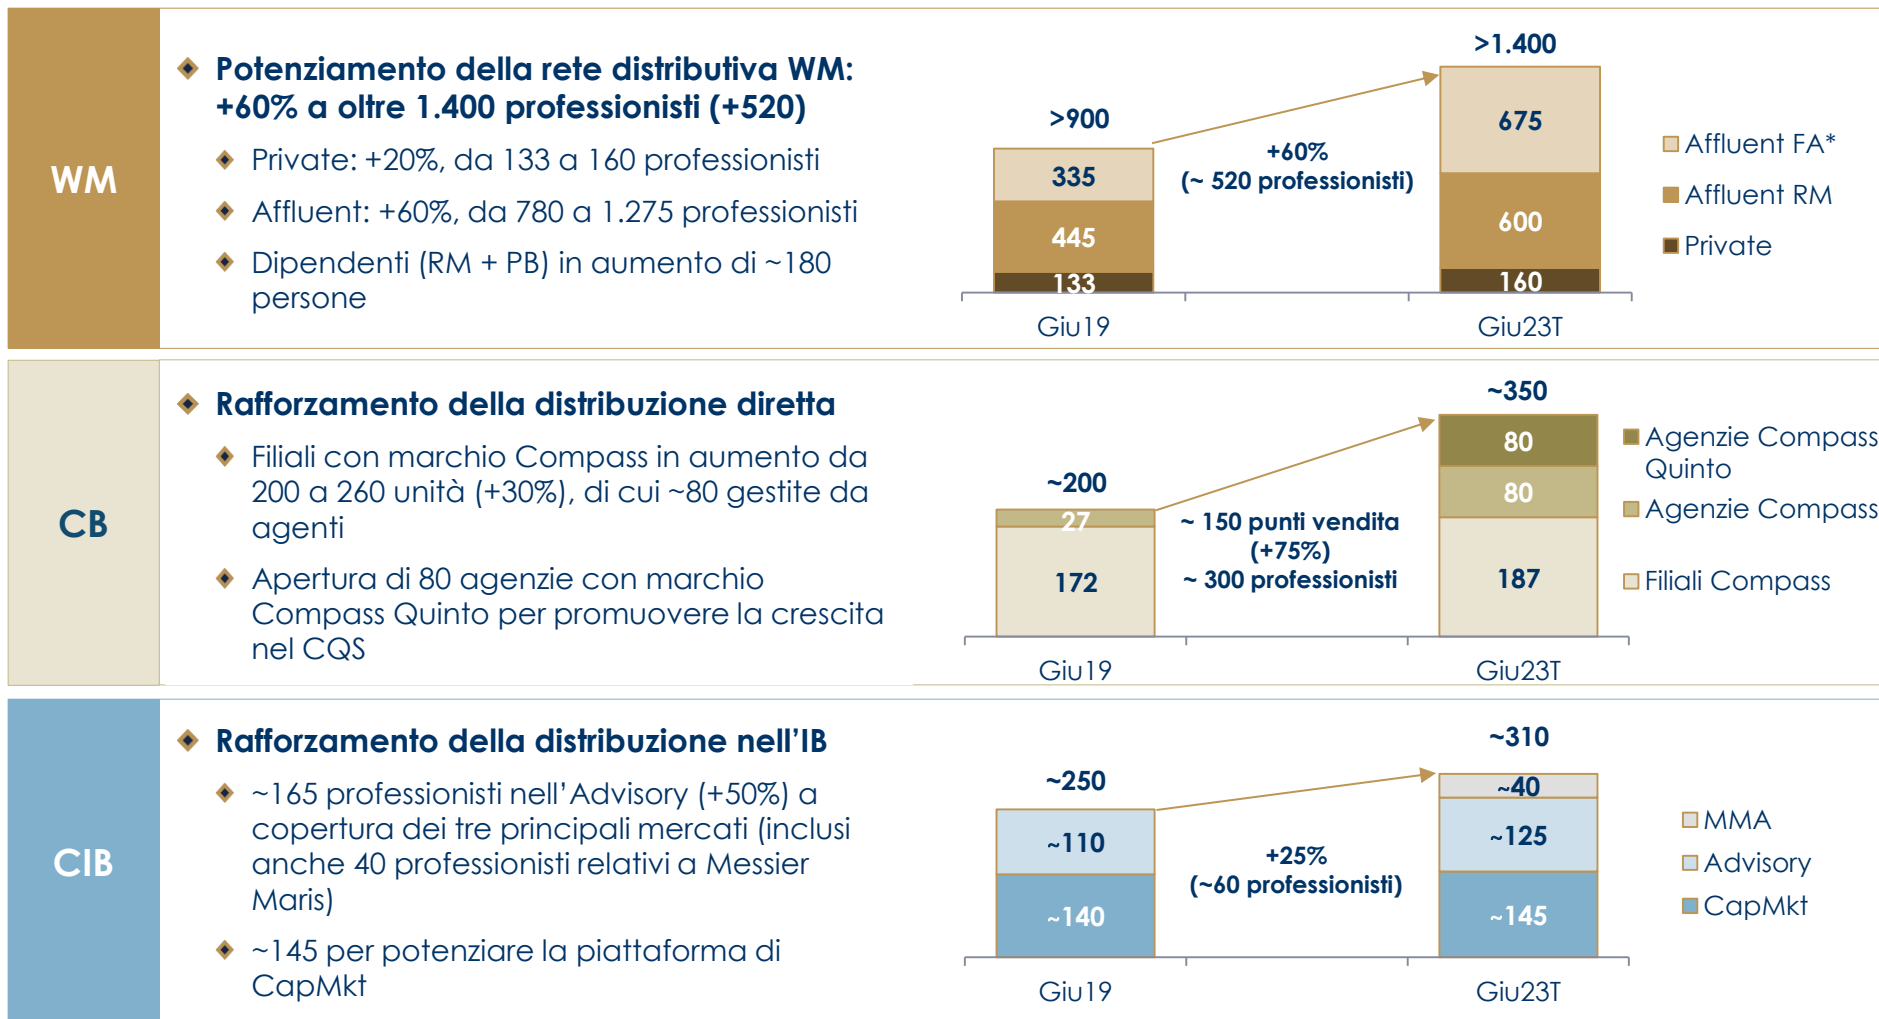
WM

Potenziamento della rete distributiva WM: +60% a oltre 1.400 professionisti (+520)

Private: +20%, da 133 a 160 professionisti

Affluent: +60%, da 780 a 1.275 professionisti

Dipendenti (RM + PB) in aumento di ~180 persone

>900
335
445
133
Giu19

+60%
(~ 520 professionisti)

>1.400
675
600
160
Giu23T

Affluent FA*
Affluent RM
Private

CB

Rafforzamento della distribuzione diretta

Filiali con marchio Compass in aumento da 200 a 260 unità (+30%), di cui ~80 gestite da agenti

Apertura di 80 agenzie con marchio Compass Quinto per promuovere la crescita nel CQS

~200
27
172
Giu19

~ 150 punti vendita
(+75%)
~ 300 professionisti

~350
80
80
187
Giu23T

Agenzie Compass Quinto
Agenzie Compass
Filiali Compass

CIB

Rafforzamento della distribuzione nell'IB

~165 professionisti nell'Advisory (+50%) a copertura dei tre principali mercati (inclusi anche 40 professionisti relativi a Messier Maris)

~145 per potenziare la piattaforma di CapMkt

~250
~110
~140
Giu19

+25%
(~60 professionisti)

~310
~40
~125
~145
Giu23T

MMA
Advisory
CapMkt